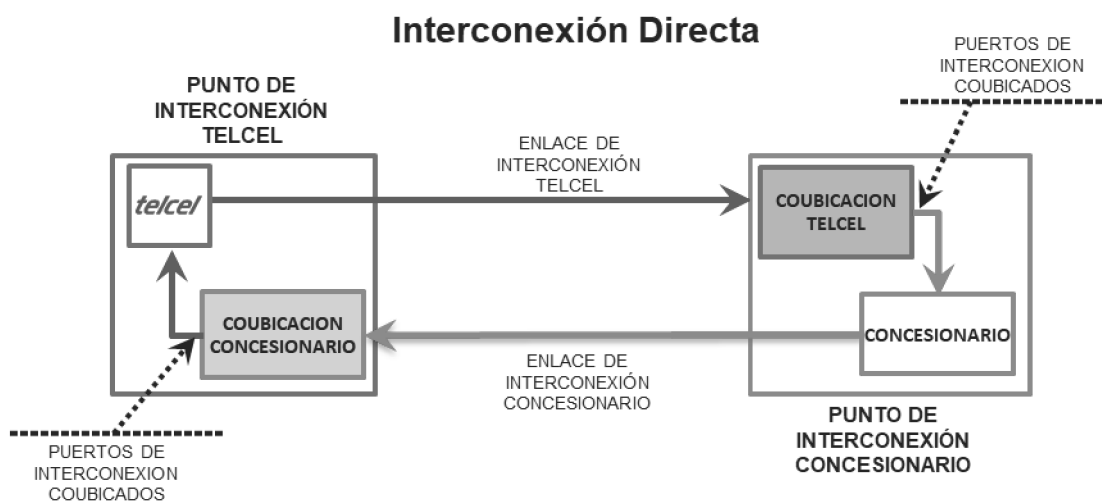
Interconexión Directa

PUNTO DE INTERCONEXIÓN TELCEL

PUERTOS DE INTERCONEXION COUBICADOS

ENLACE DE INTERCONEXIÓN TELCEL

telcel

COUBICACION TELCEL

COUBICACION CONCESIONARIO

CONCESIONARIO

ENLACE DE INTERCONEXIÓN CONCESIONARIO

PUERTOS DE INTERCONEXION COUBICADOS

PUNTO DE INTERCONEXIÓN CONCESIONARIO